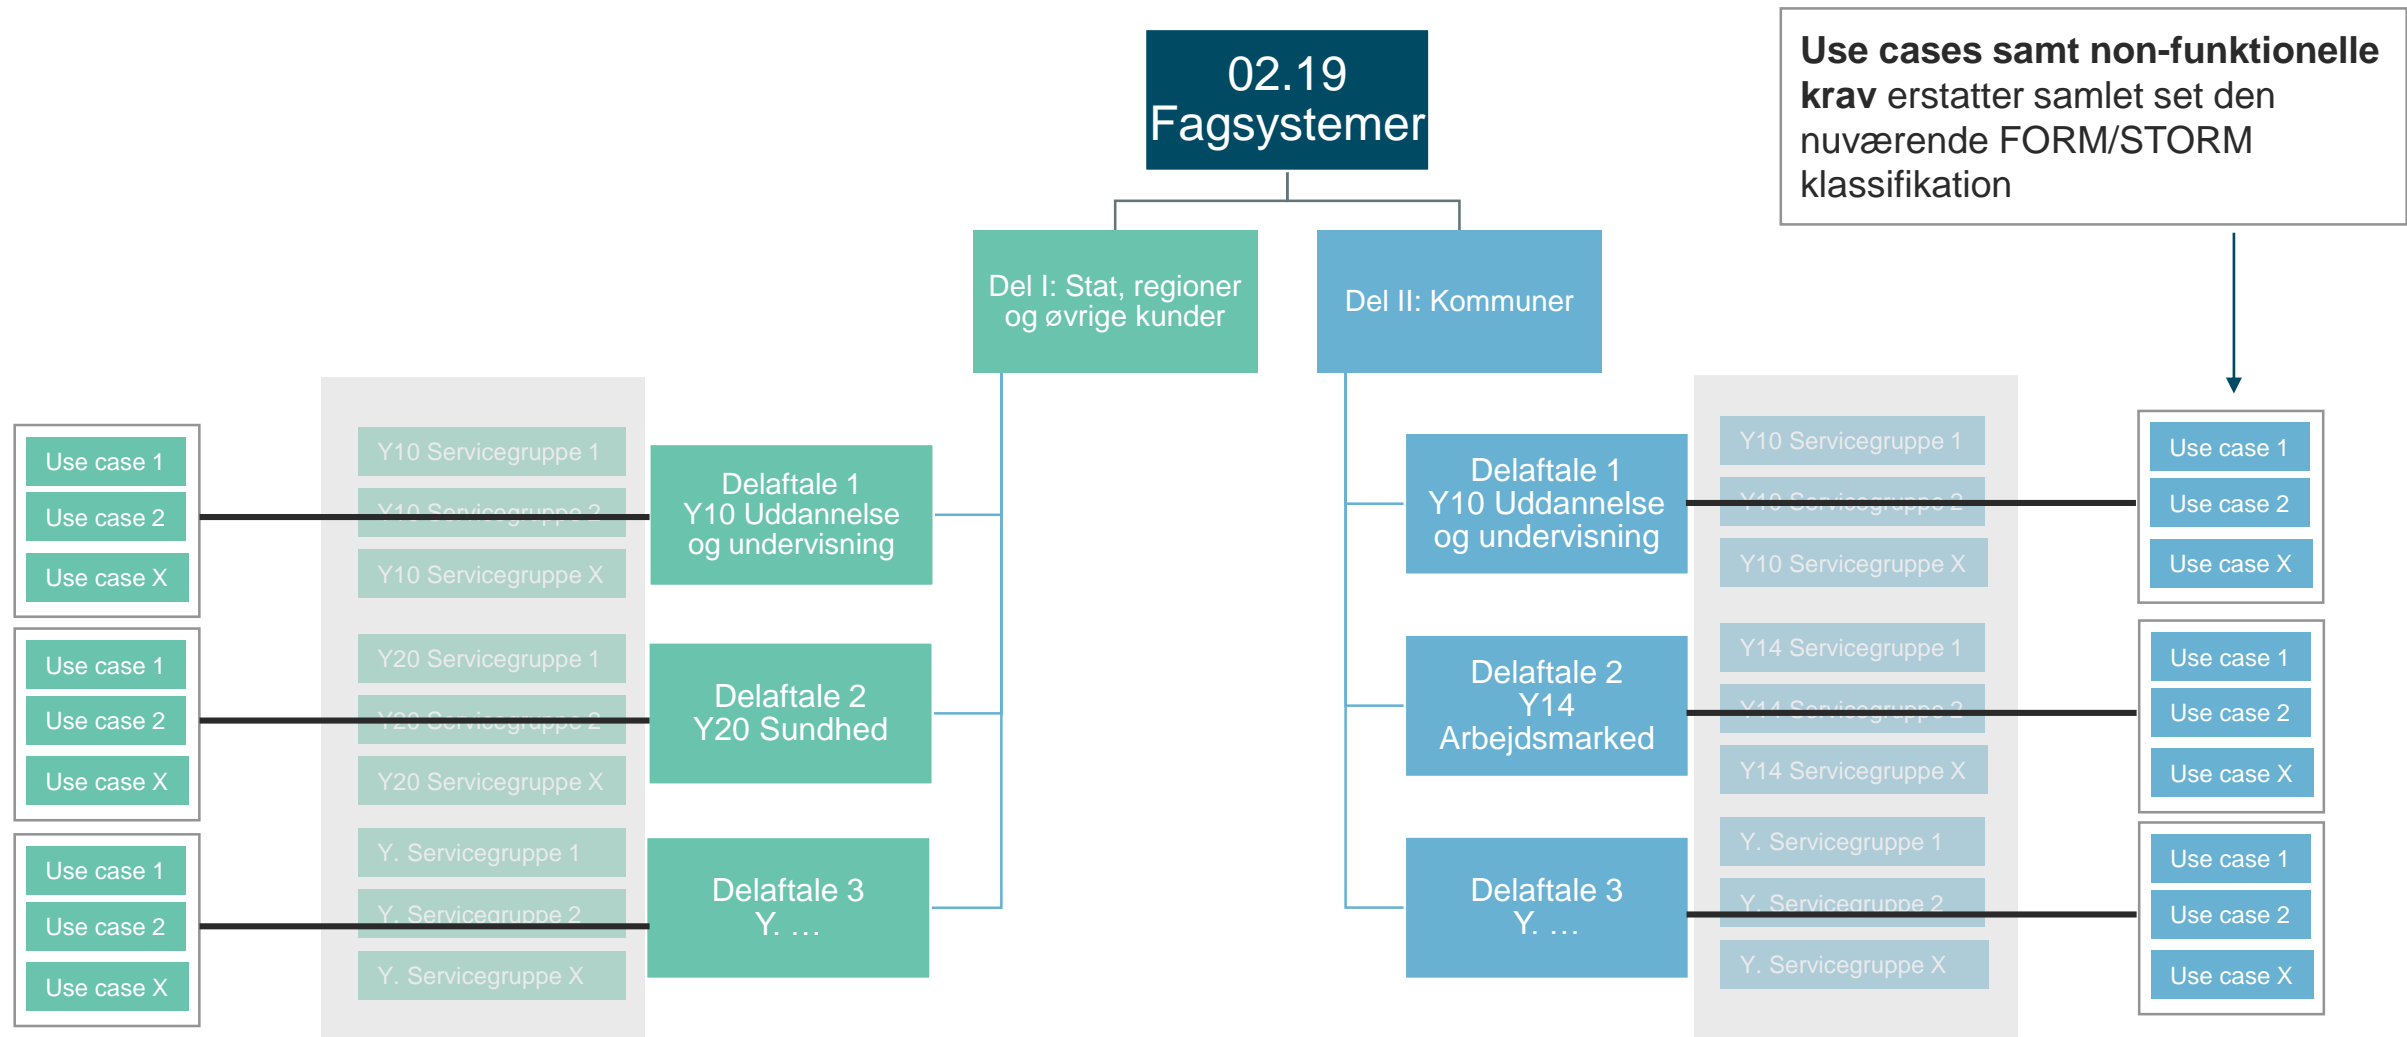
02.19
Fagsystemer

**Use cases samt non-funktionelle krav** erstatter samlet set den nuværende FORM/STORM klassifikation

Del I: Stat, regioner og øvrige kunder

Del II: Kommuner

Use case 1
Use case 2
Use case X

Y10 Servicegruppe 1
Y10 Servicegruppe 2
Y10 Servicegruppe X

Delaftale 1
Y10 Uddannelse og undervisning

Use case 1
Use case 2
Use case X

Y20 Servicegruppe 1
Y20 Servicegruppe 2
Y20 Servicegruppe X

Delaftale 2
Y20 Sundhed

Use case 1
Use case 2
Use case X

Y. Servicegruppe 1
Y. Servicegruppe 2
Y. Servicegruppe X

Delaftale 3
Y. …

Delaftale 1
Y10 Uddannelse og undervisning

Y10 Servicegruppe 1
Y10 Servicegruppe 2
Y10 Servicegruppe X

Use case 1
Use case 2
Use case X

Delaftale 2
Y14
Arbejdsmarked

Y14 Servicegruppe 1
Y14 Servicegruppe 2
Y14 Servicegruppe X

Use case 1
Use case 2
Use case X

Delaftale 3
Y. …

Y. Servicegruppe 1
Y. Servicegruppe 2
Y. Servicegruppe X

Use case 1
Use case 2
Use case X